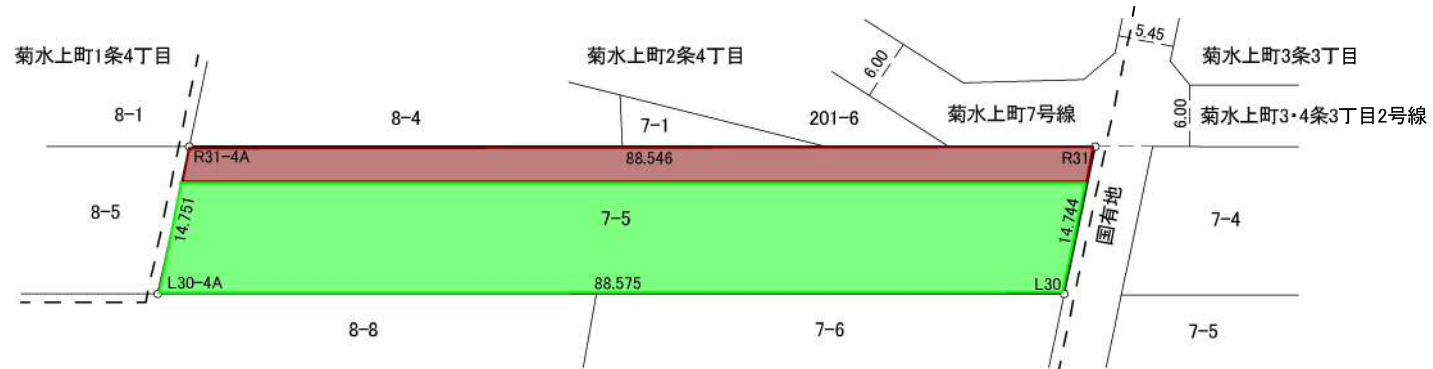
菊水上町1条4丁目

菊水上町2条4丁目

5.45

菊水上町3条3丁目

6.00

菊水上町7号線

6.00

菊水上町3・4条3丁目2号線

8-1

8-4

7-1

201-6

R31-4A

88.546

R31

8-5

14.751

7-5

14.744

国有地

7-4

L30-4A

88.575

L30

8-8

7-6

7-5